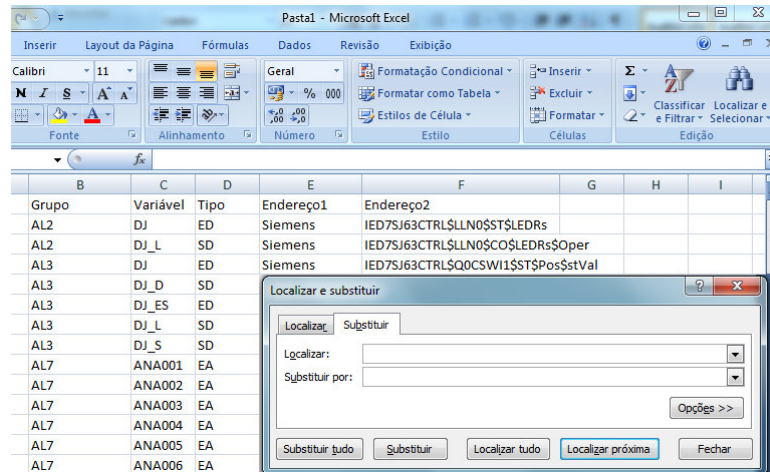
Pasta1 - Microsoft Excel

Inserir | Layout da Página | Fórmulas | Dados | Revisão | Exibição

Calibri | 11 | Geral | Formatação Condicional | Inserir | Classificar e Filtrar | Localizar e Selecionar
N I S | A A | % 000 | Formatar como Tabela | Excluir
,00 ,0 | Estilos de Célula | Formatar

Fonte | Alinhamento | Número | Estilo | Células | Edição

$f_x$

| B | C | D | E | F | G | H | I |
|---|---|---|---|---|---|---|---|
| Grupo | Variável | Tipo | Endereço1 | Endereço2 | | | |
| AL2 | DJ | ED | Siemens | IED7SJ63CTRL$LLN0$ST$LEDRs | | | |
| AL2 | DJ_L | SD | Siemens | IED7SJ63CTRL$LLN0$CO$LEDRs$Oper | | | |
| AL3 | DJ | ED | Siemens | IED7SJ63CTRL$Q0CSWI1$ST$Pos$stVal | | | |
| AL3 | DJ_D | SD | | | | | |
| AL3 | DJ_ES | ED | | | | | |
| AL3 | DJ_L | SD | | | | | |
| AL3 | DJ_S | SD | | | | | |
| AL7 | ANA001 | EA | | | | | |
| AL7 | ANA002 | EA | | | | | |
| AL7 | ANA003 | EA | | | | | |
| AL7 | ANA004 | EA | | | | | |
| AL7 | ANA005 | EA | | | | | |
| AL7 | ANA006 | EA | | | | | |

Localizar e substituir

Localizar | Substituir

Localizar:

Substituir por:

Opções >>

Substituir tudo | Substituir | Localizar tudo | Localizar próxima | Fechar